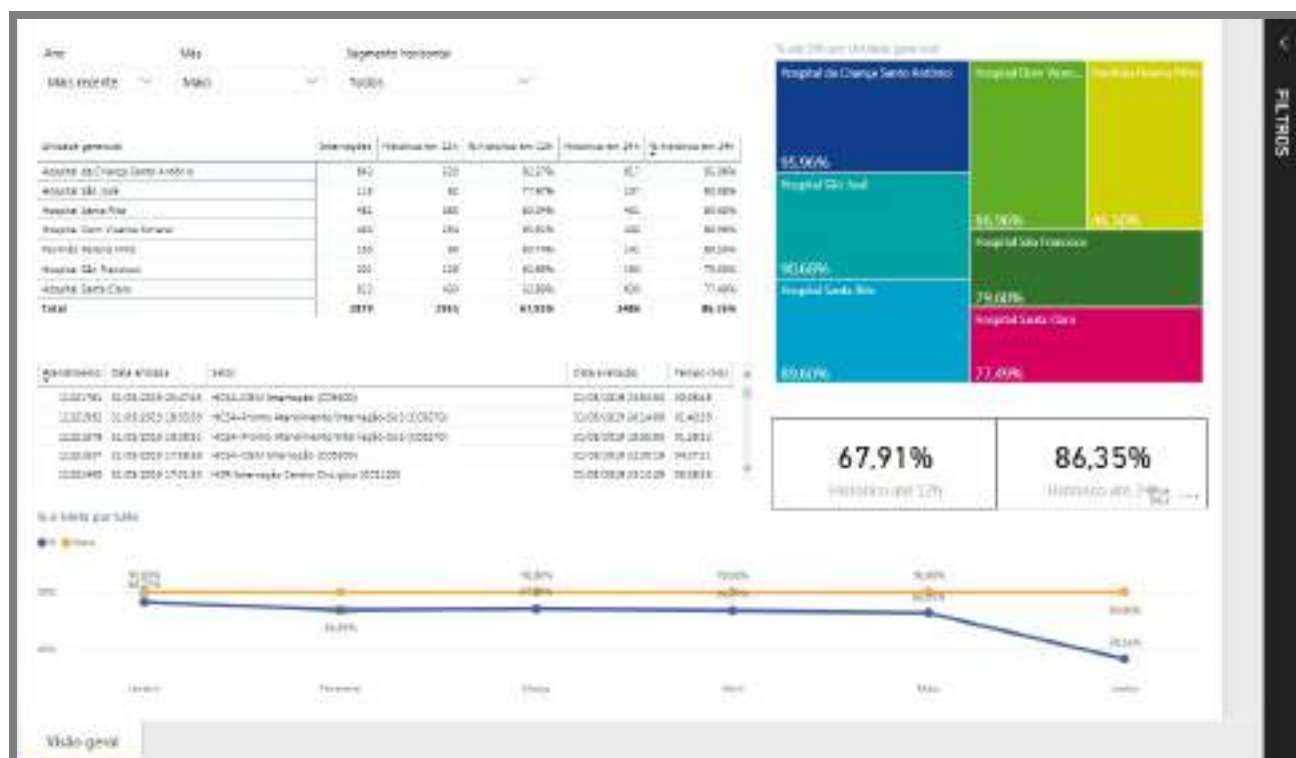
Ano
Mais recente
Mês
Maio
Segmento horizontal
Todos

| Unidade gerencial | Internações | Histórico em 12h | % histórico em 12h | Histórico em 24h | % histórico em 24h |
|---|---|---|---|---|---|
| Hospital da Criança Santo Antônio | 843 | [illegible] | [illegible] | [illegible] | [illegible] |
| Hospital São José | 118 | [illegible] | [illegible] | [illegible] | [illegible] |
| Hospital Santa Rita | 482 | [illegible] | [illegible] | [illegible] | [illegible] |
| Hospital Dom Vicente Scherer | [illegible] | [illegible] | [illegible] | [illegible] | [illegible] |
| Pavilhão Pereira Filho | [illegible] | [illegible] | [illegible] | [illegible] | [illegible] |
| Hospital São Francisco | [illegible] | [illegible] | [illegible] | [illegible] | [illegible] |
| Hospital Santa Clara | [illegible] | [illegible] | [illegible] | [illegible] | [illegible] |
| Total | 2879 | 1955 | 67,91% | 2486 | 86,35% |

Atendimento | Data entrada | Setor | Data avaliação | Tempo (h:m)
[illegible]

% a tempo por turno
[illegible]
Janeiro Fevereiro Março Abril Maio Junho

% até 24h em Unidade gerencial
Hospital da Criança Santo Antônio
95,96%
Hospital Dom Vicente...
86,96%
Pavilhão Pereira Filho
86,30%
Hospital São José
90,68%
Hospital São Francisco
79,60%
Hospital Santa Rita
89,60%
Hospital Santa Clara
77,49%

67,91%
Histórico até 12h
86,35%
Histórico até 24h

FILTROS

Visão geral